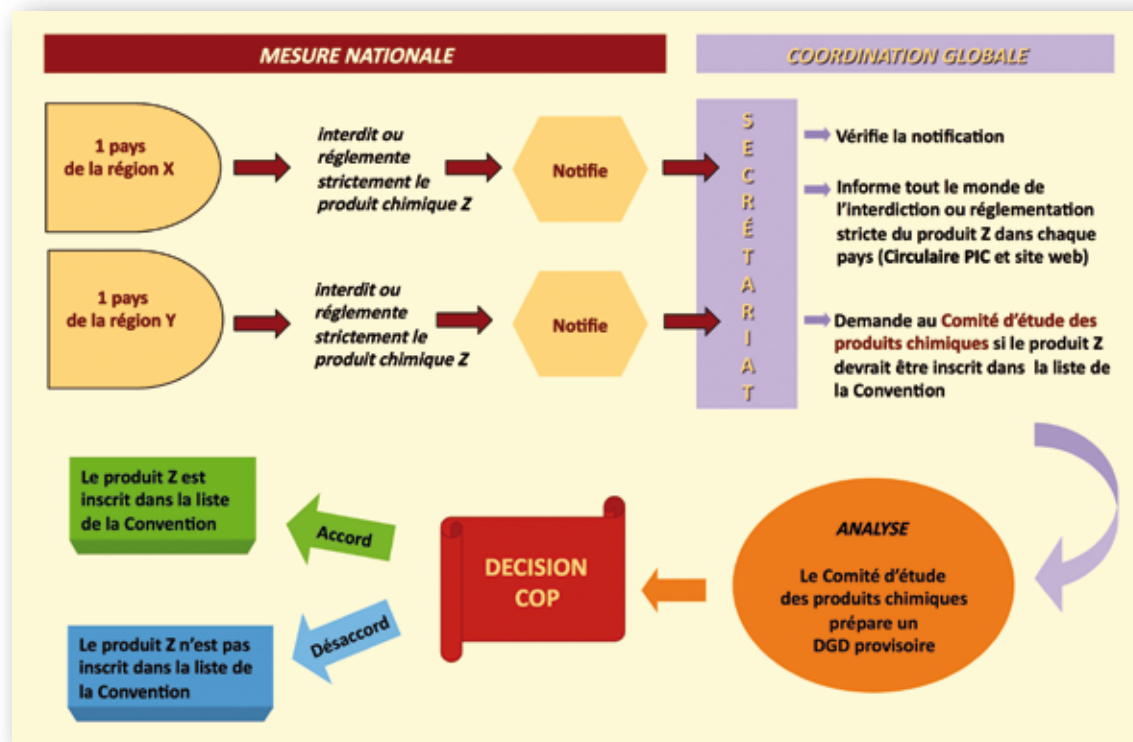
MESURE NATIONALE

COORDINATION GLOBALE

1 pays de la région X

interdit ou réglemente strictement le produit chimique Z

Notifie

1 pays de la région Y

interdit ou réglemente strictement le produit chimique Z

Notifie

SECRÉTARIAT

Vérifie la notification

Informe tout le monde de l'interdiction ou réglementation stricte du produit Z dans chaque pays (Circulaire PIC et site web)

Demande au Comité d'étude des produits chimiques si le produit Z devrait être inscrit dans la liste de la Convention

Le produit Z est inscrit dans la liste de la Convention

Accord

DECISION COP

ANALYSE

Le Comité d'étude des produits chimiques prépare un DGD provisoire

Le produit Z n'est pas inscrit dans la liste de la Convention

Désaccord